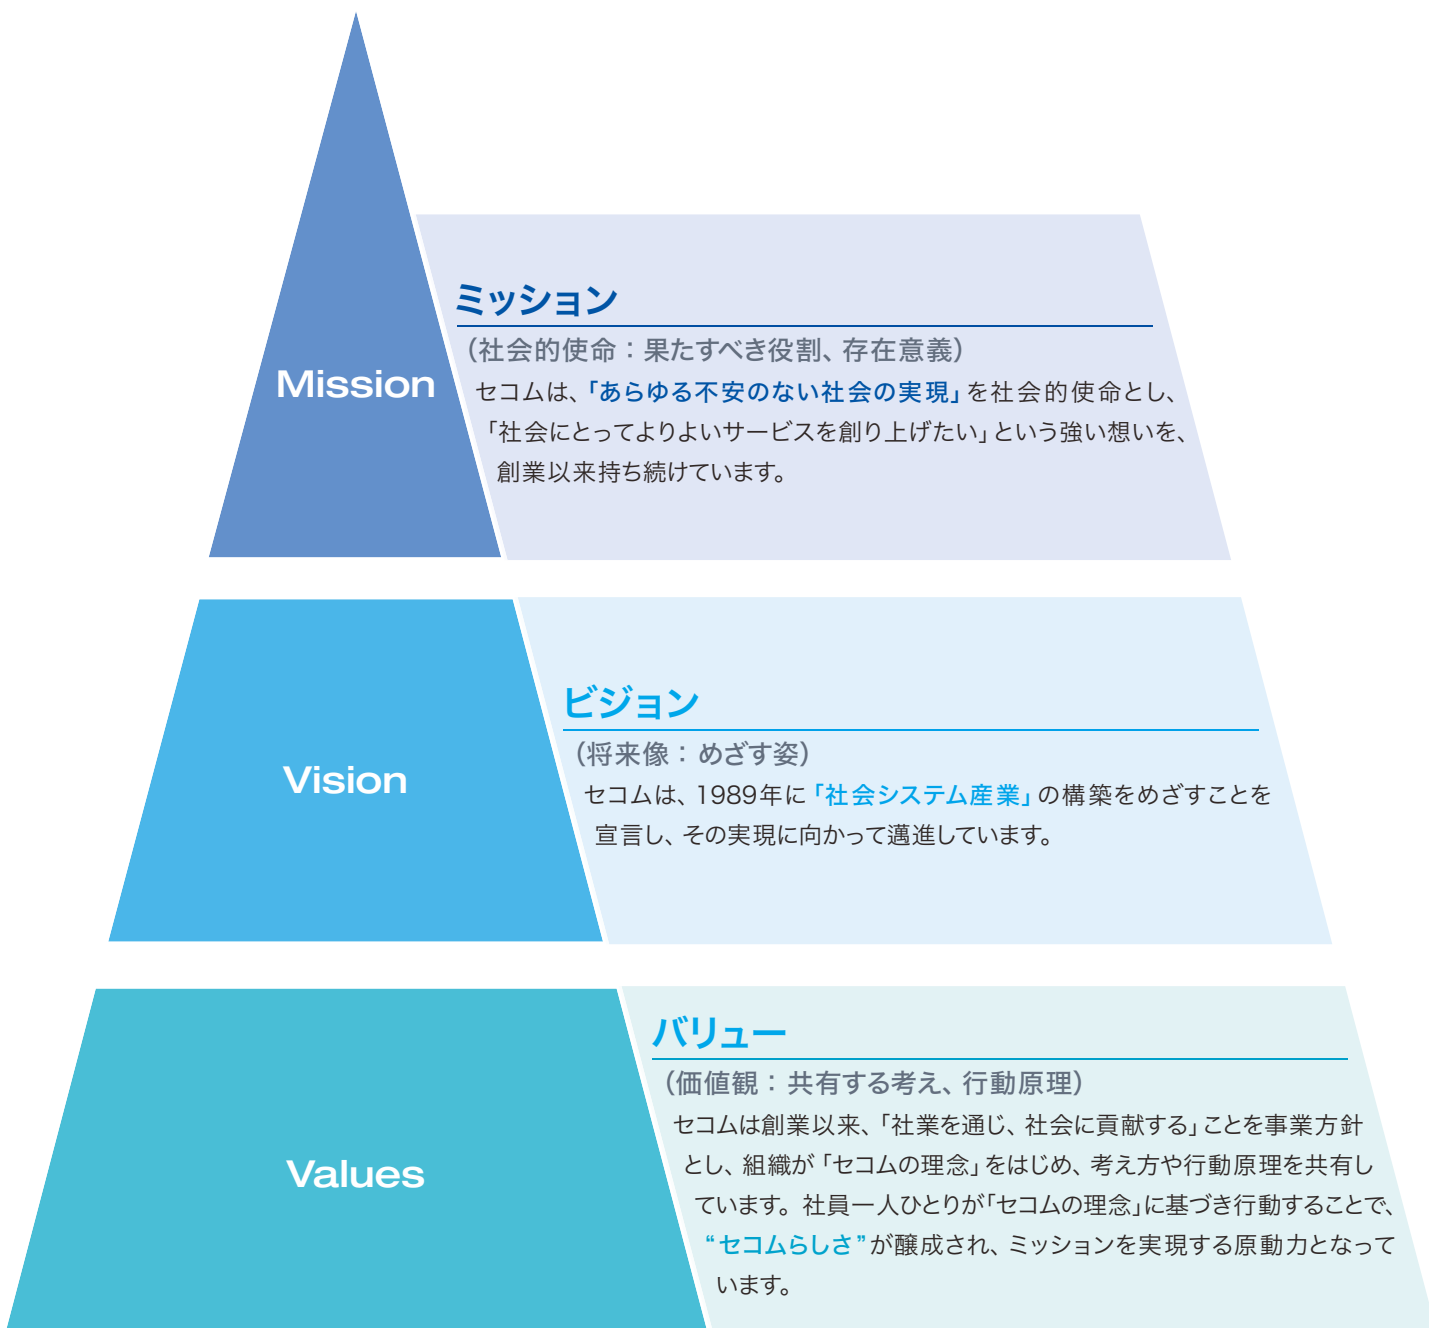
Mission

ミッション

（社会的使命：果たすべき役割、存在意義）

セコムは、「あらゆる不安のない社会の実現」を社会的使命とし、「社会にとってよりよいサービスを創り上げたい」という強い想いを、創業以来持ち続けています。

Vision

ビジョン

（将来像：めざす姿）

セコムは、1989年に「社会システム産業」の構築をめざすことを宣言し、その実現に向かって邁進しています。

Values

バリュー

（価値観：共有する考え、行動原理）

セコムは創業以来、「社業を通じ、社会に貢献する」ことを事業方針とし、組織が「セコムの理念」をはじめ、考え方や行動原理を共有しています。社員一人ひとりが「セコムの理念」に基づき行動することで、“セコムらしさ”が醸成され、ミッションを実現する原動力となっています。